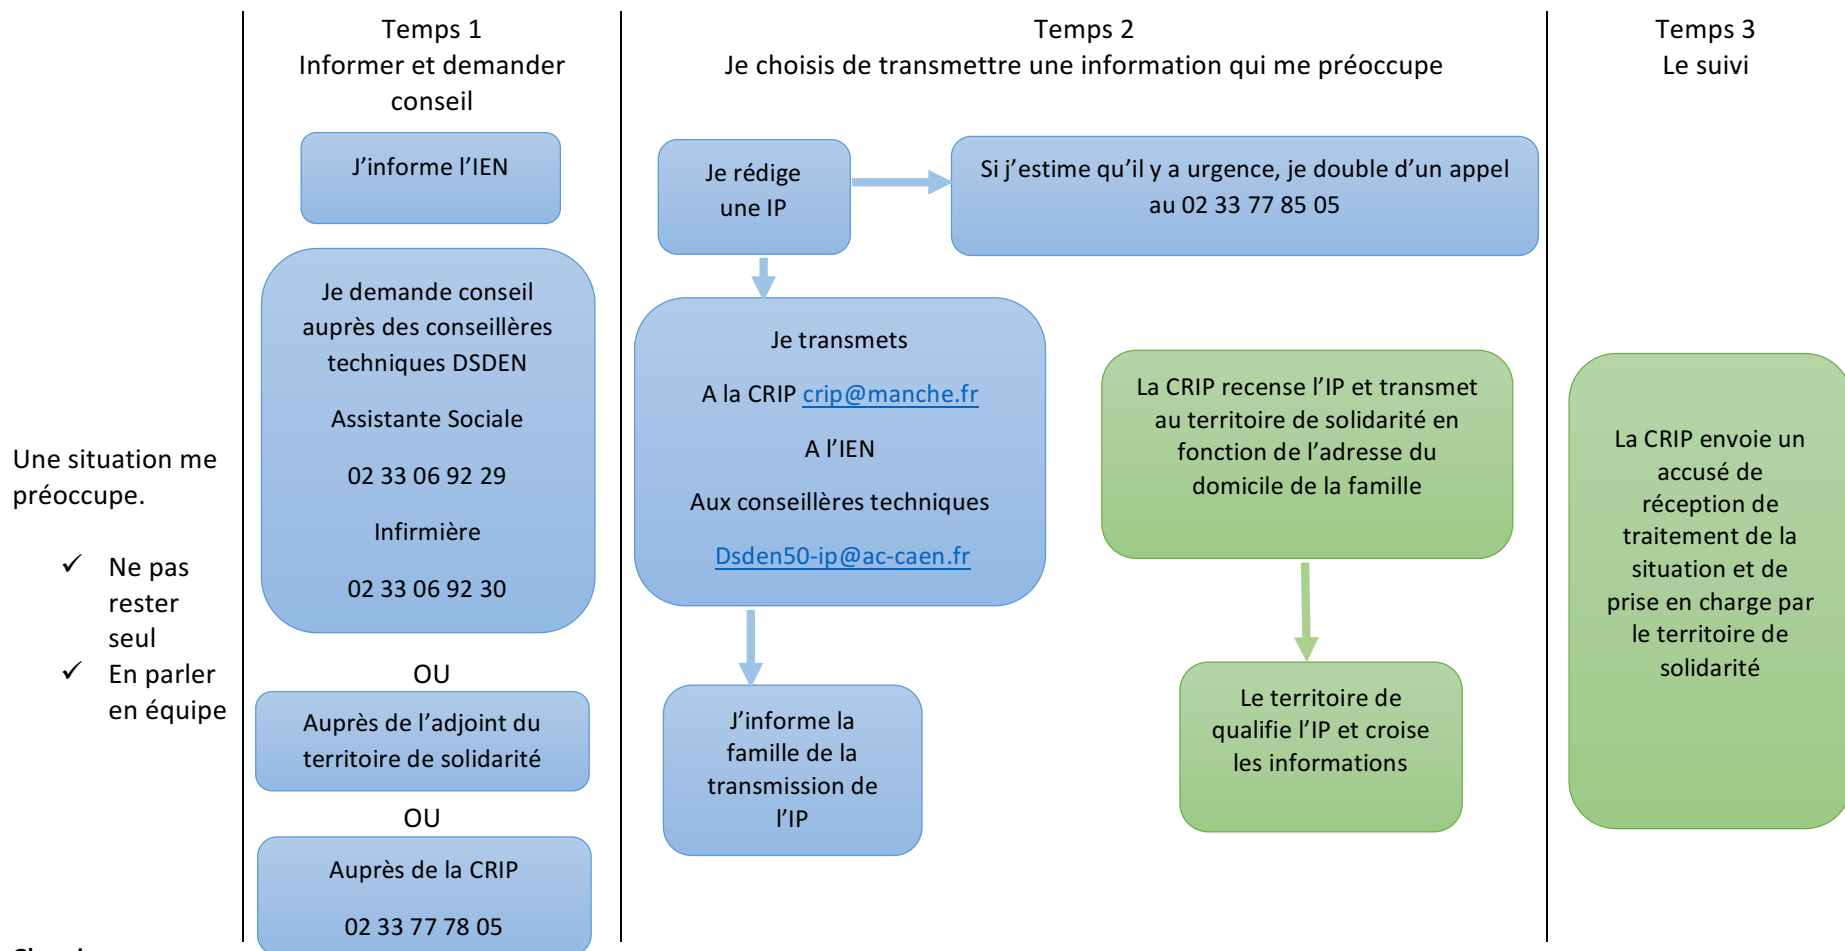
Une situation me préoccupe.

✓ Ne pas rester seul
✓ En parler en équipe

Temps 1
Informer et demander conseil

J'informe l'IEN

Je demande conseil auprès des conseillères techniques DSDEN

Assistante Sociale

02 33 06 92 29

Infirmière

02 33 06 92 30

OU

Auprès de l'adjoint du territoire de solidarité

OU

Auprès de la CRIP

02 33 77 78 05

Temps 2
Je choisis de transmettre une information qui me préoccupe

Je rédige une IP

Si j'estime qu'il y a urgence, je double d'un appel au 02 33 77 85 05

Je transmets

A la CRIP crip@manche.fr

A l'IEN

Aux conseillères techniques

Dsden50-ip@ac-caen.fr

J'informe la famille de la transmission de l'IP

La CRIP recense l'IP et transmet au territoire de solidarité en fonction de l'adresse du domicile de la famille

Le territoire de qualifie l'IP et croise les informations

Temps 3
Le suivi

La CRIP envoie un accusé de réception de traitement de la situation et de prise en charge par le territoire de solidarité

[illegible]